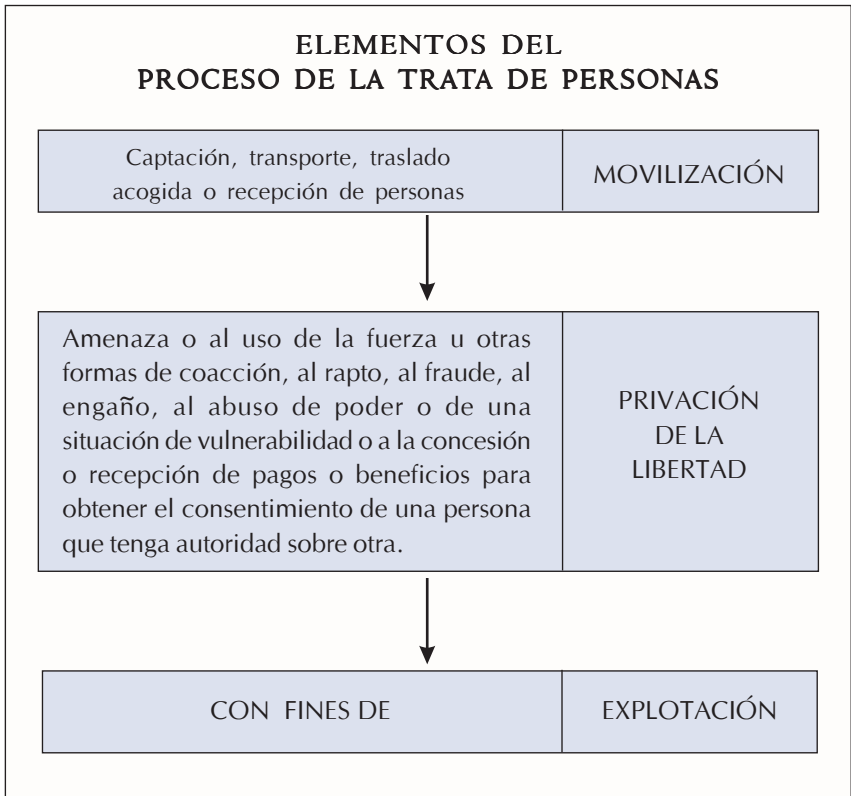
ELEMENTOS DEL
PROCESO DE LA TRATA DE PERSONAS

| Captación, transporte, traslado acogida o recepción de personas | MOVILIZACIÓN |
|---|---|

| Amenaza o al uso de la fuerza u otras formas de coacción, al rapto, al fraude, al engaño, al abuso de poder o de una situación de vulnerabilidad o a la concesión o recepción de pagos o beneficios para obtener el consentimiento de una persona que tenga autoridad sobre otra. | PRIVACIÓN DE LA LIBERTAD |
|---|---|

| CON FINES DE | EXPLOTACIÓN |
|---|---|